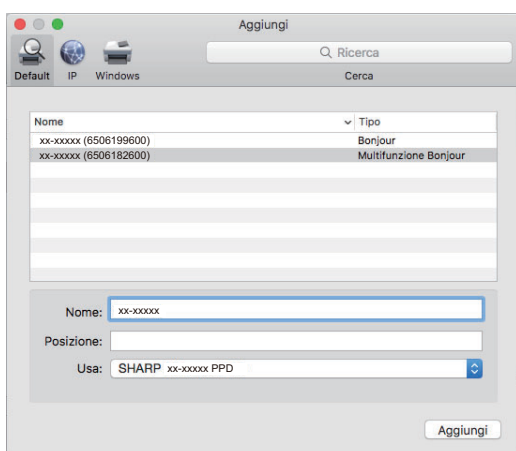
Aggiungi

Default IP Windows

Ricerca

Cerca

| Nome | Tipo |
|---|---|
| xx-xxxxx (6506199600) | Bonjour |
| xx-xxxxx (6506182600) | Multifunzione Bonjour |

Nome: xx-xxxxx

Posizione:

Usa: SHARP xx-xxxxx PPD

Aggiungi